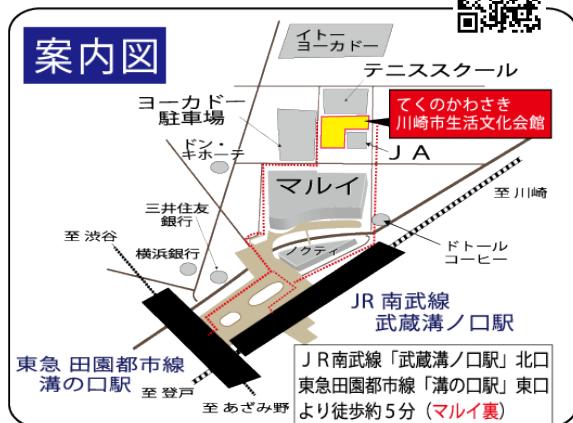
案内図

イトー ヨーカドー

テニススクール

ヨーカドー 駐車場

てくのかわさき 川崎市生活文化会館

ドン・キホーテ

ＪＡ

マルイ

至 川崎

三井住友 銀行

至 渋谷

横浜銀行

ノクティ

ドトール コーヒー

JR 南武線 武蔵溝ノ口駅

東急 田園都市線 溝の口駅

至 登戸

至 あざみ野

ＪＲ南武線「武蔵溝ノ口駅」北口
東急田園都市線「溝の口駅」東口
より徒歩約５分（マルイ裏）